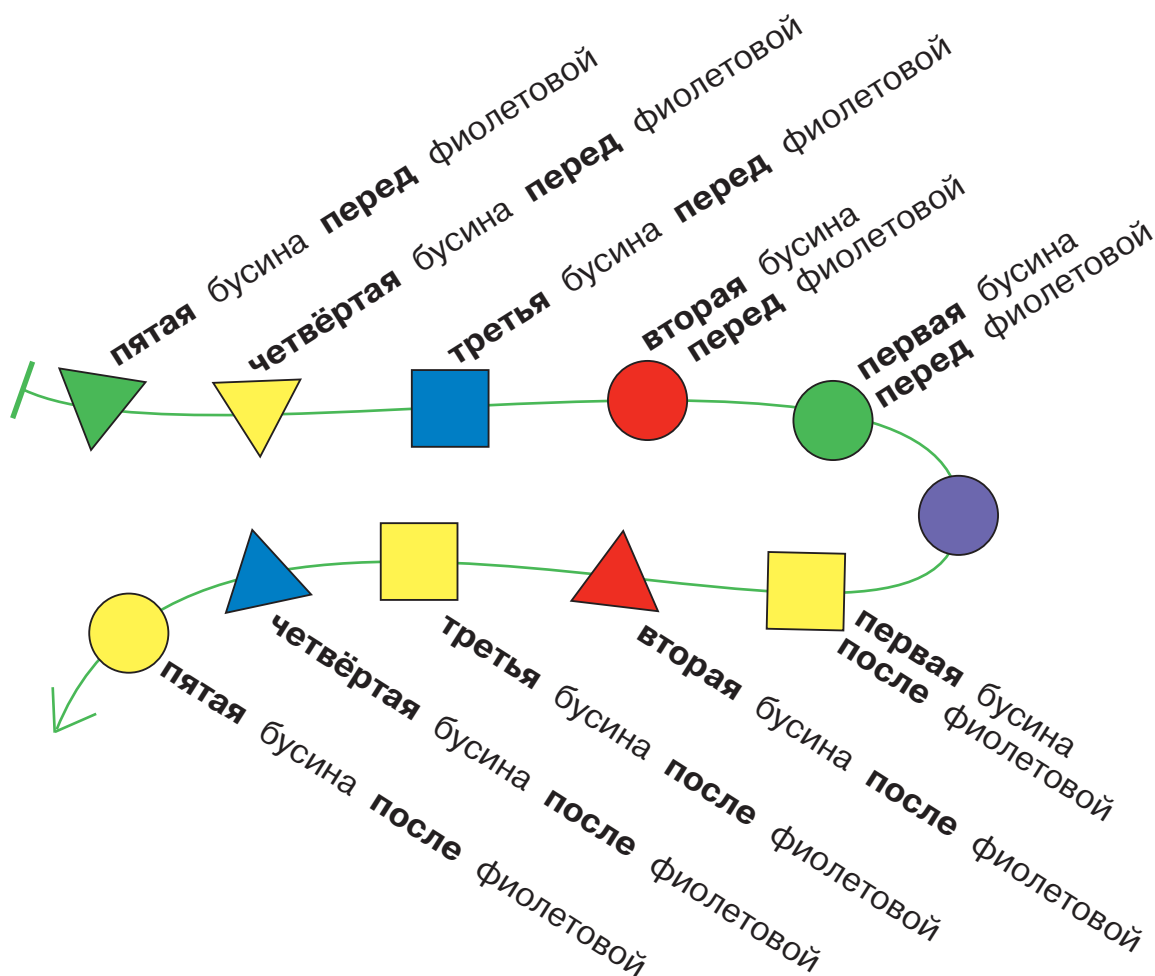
пятая бусина перед фиолетовой

четвёртая бусина перед фиолетовой

третья бусина перед фиолетовой

вторая бусина перед фиолетовой

первая бусина перед фиолетовой

первая бусина после фиолетовой

вторая бусина после фиолетовой

третья бусина после фиолетовой

четвёртая бусина после фиолетовой

пятая бусина после фиолетовой